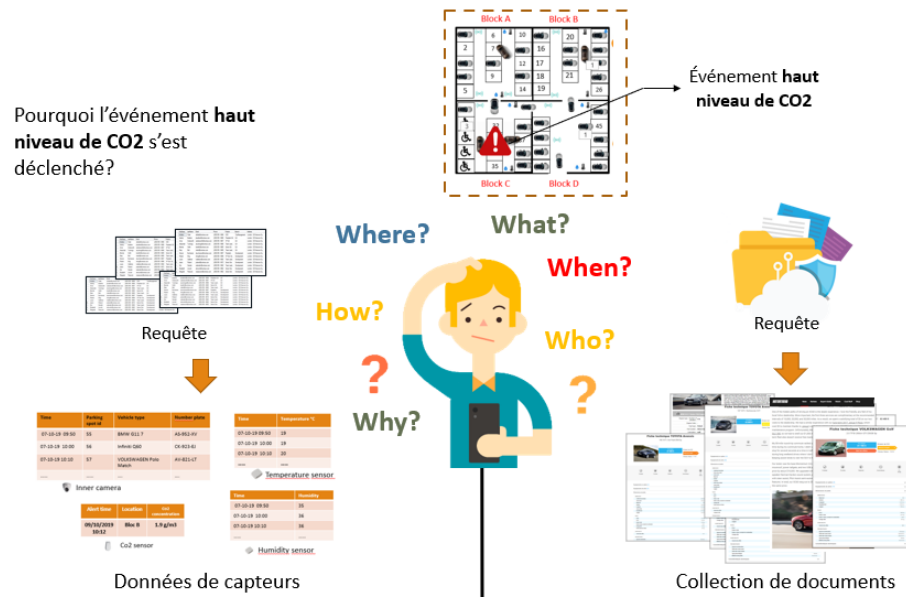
Block A

Block B

6

10

20

2

16

7

12

17

22

8

18

9

13

21

5

14

19

26

43

35

Block C

Block D

Événement **haut niveau de CO2**

Pourquoi l'événement **haut niveau de CO2** s'est déclenché?

Where?

What?

When?

How?

Who?

?

?

Why?

Requête

Requête

| Time | Parking spot id | Vehicle type | Number plate |
|---|---|---|---|
| 07-10-19 09:50 | 55 | BMW 611 ? | AS-952-AV |
| 07-10-19 10:00 | 56 | Infiniti Q60 | CX-923-GJ |
| 07-10-19 10:10 | 57 | VOLKSWAGEN Polo Match | AV-821-LT |

Inner camera

| Time | Temperature °C |
|---|---|
| 07-10-19 09:50 | 19 |
| 07-10-19 10:00 | 19 |
| 07-10-19 10:10 | 20 |

Temperature sensor

| Alert time | Location | Co2 concentration |
|---|---|---|
| 09/10/2019 10:12 | Bloc B | 1.9 g/m3 |

Co2 sensor

| Time | Humidity |
|---|---|
| 07-10-19 09:50 | 35 |
| 07-10-19 10:00 | 36 |
| 07-10-19 10:10 | 36 |

Humidity sensor

Données de capteurs

Collection de documents